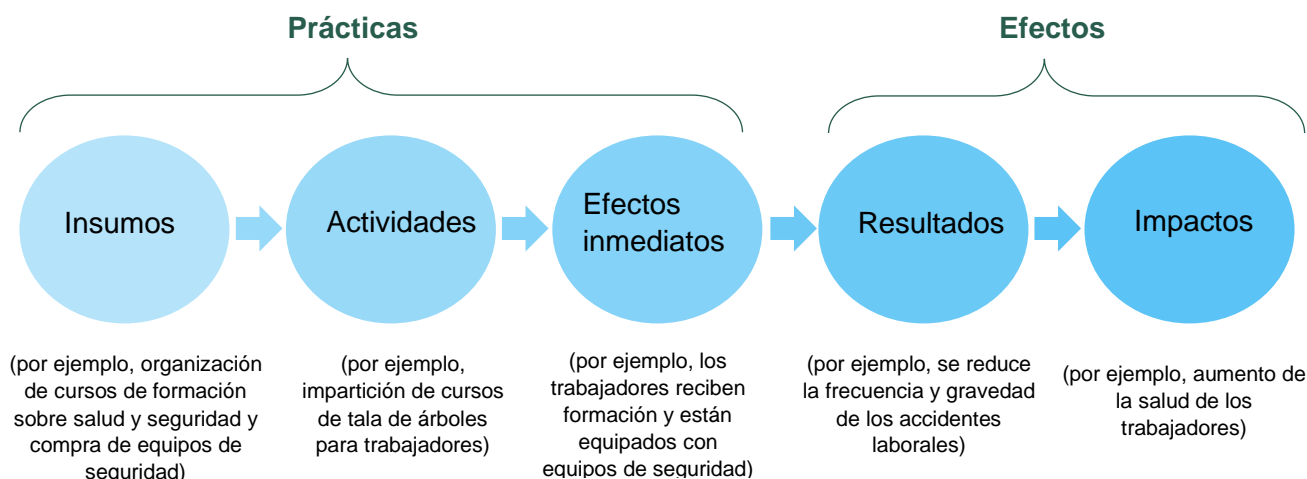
Prácticas

Efectos

Insumos

Actividades

Efectos inmediatos

Resultados

Impactos

(por ejemplo, organización de cursos de formación sobre salud y seguridad y compra de equipos de seguridad)

(por ejemplo, impartición de cursos de tala de árboles para trabajadores)

(por ejemplo, los trabajadores reciben formación y están equipados con equipos de seguridad)

(por ejemplo, se reduce la frecuencia y gravedad de los accidentes laborales)

(por ejemplo, aumento de la salud de los trabajadores)